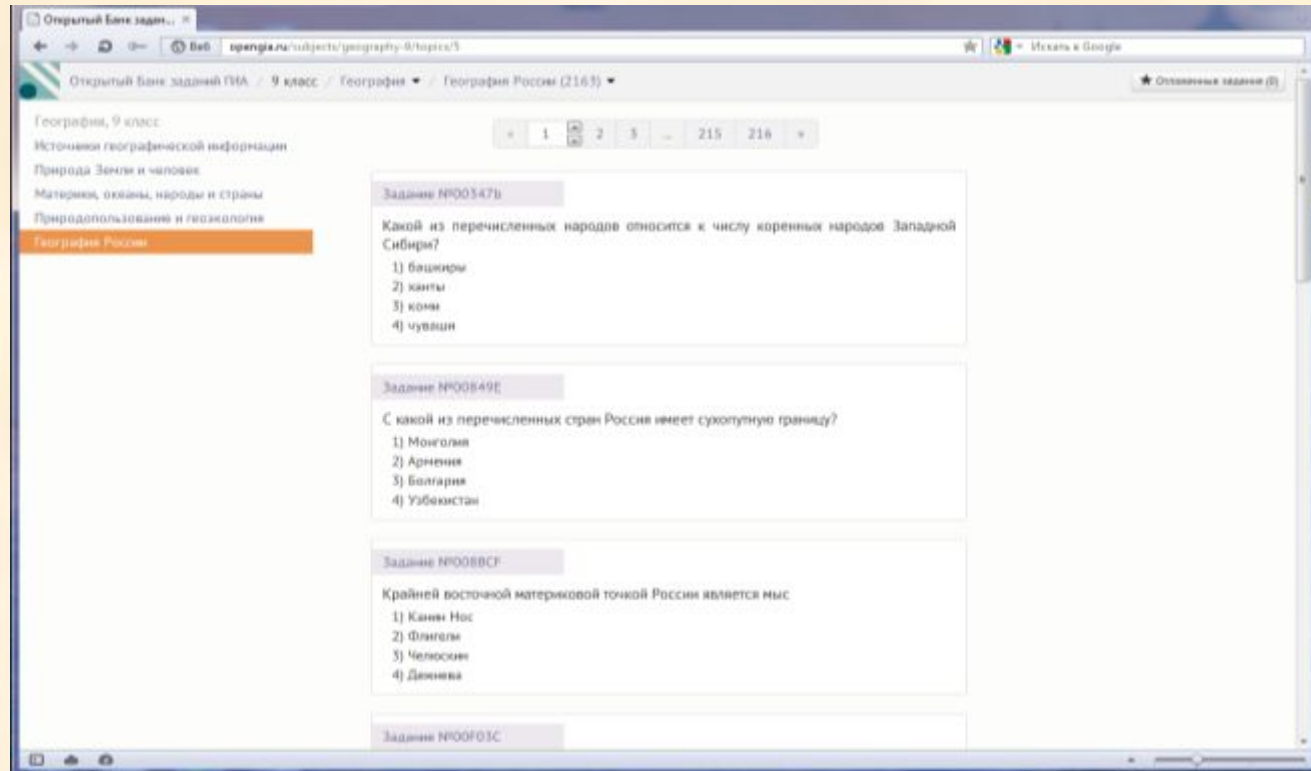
Открытый Банк задан... ×

Веб opengia.ru/subjects/geography-9/topics/5

Искать в Google

Открытый Банк заданий ГИА / 9 класс / География ▾ / География России (2163) ▾

★ Отложенные задания (0)

География, 9 класс
Источники географической информации
Природа Земли и человек
Материки, океаны, народы и страны
Природопользование и геоэкология
География России

« 1 2 3 ... 215 216 »

Задание №00347b

Какой из перечисленных народов относится к числу коренных народов Западной Сибири?

1) башкиры
2) ханты
3) коми
4) чуваши

Задание №00849E

С какой из перечисленных стран Россия имеет сухопутную границу?

1) Монголия
2) Армения
3) Болгария
4) Узбекистан

Задание №008BCF

Крайней восточной материковой точкой России является мыс

1) Канин Нос
2) Флигели
3) Челюскин
4) Дежнева

Задание №00F03C